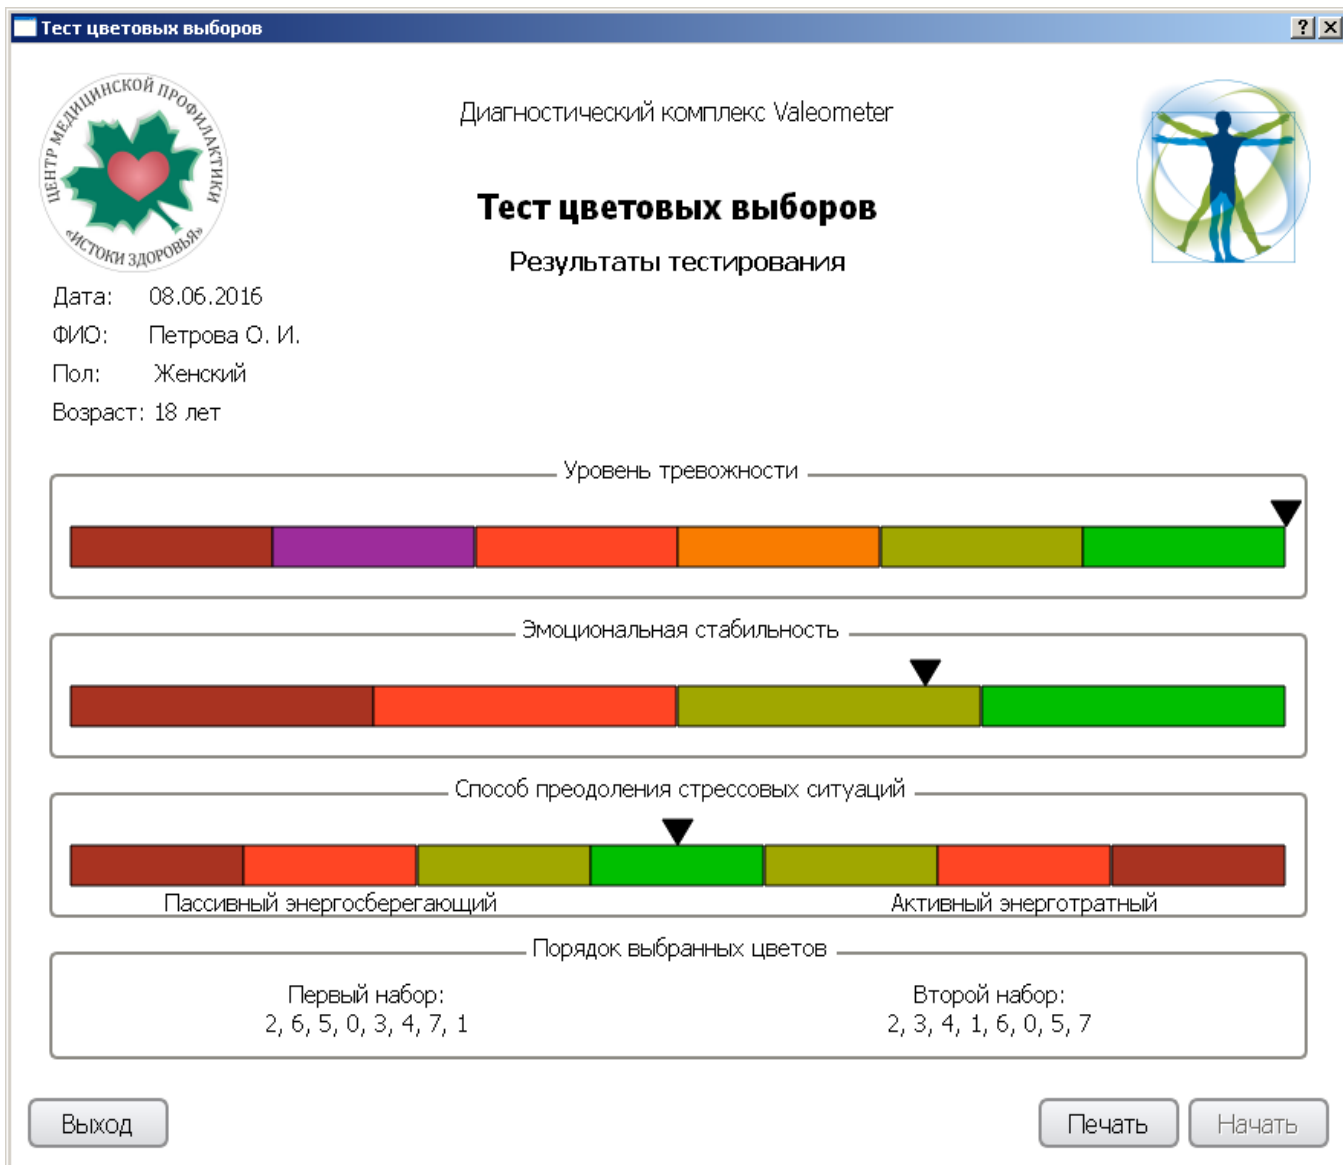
Тест цветовых выборов

?

ЦЕНТР МЕДИЦИНСКОЙ ПРОФИЛАКТИКИ «ИСТОКИ ЗДОРОВЬЯ»

Диагностический комплекс Valeometer

Тест цветовых выборов

Результаты тестирования

Дата: 08.06.2016
ФИО: Петрова О. И.
Пол: Женский
Возраст: 18 лет

Уровень тревожности

Эмоциональная стабильность

Способ преодоления стрессовых ситуаций

Пассивный энергосберегающий

Активный энерготратный

Порядок выбранных цветов

Первый набор:
2, 6, 5, 0, 3, 4, 7, 1

Второй набор:
2, 3, 4, 1, 6, 0, 5, 7

Выход

Печать

Начать